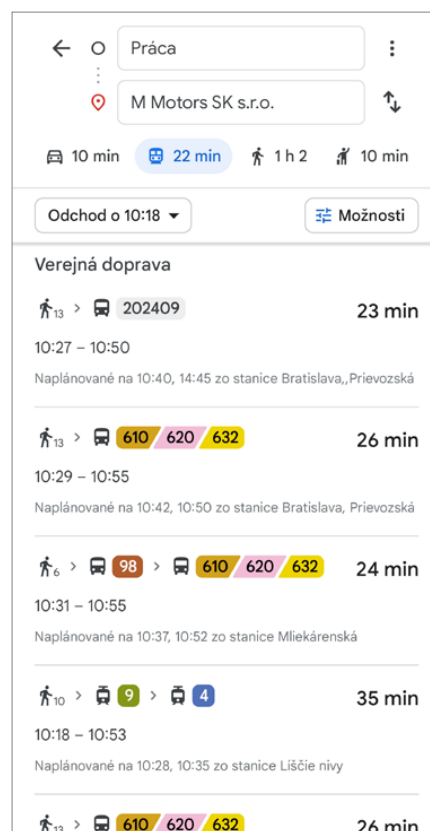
Práca

M Motors SK s.r.o.

10 min 22 min 1 h 2 10 min

Odchod o 10:18 Možnosti

Verejná doprava

13 > 202409 23 min

10:27 – 10:50

Naplánované na 10:40, 14:45 zo stanice Bratislava,,Prievozská

13 > 610 620 632 26 min

10:29 – 10:55

Naplánované na 10:42, 10:50 zo stanice Bratislava, Prievozská

6 > 98 > 610 620 632 24 min

10:31 – 10:55

Naplánované na 10:37, 10:52 zo stanice Mliekárenská

10 > 9 > 4 35 min

10:18 – 10:53

Naplánované na 10:28, 10:35 zo stanice Líščie nivy

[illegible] > 610 620 632 26 min